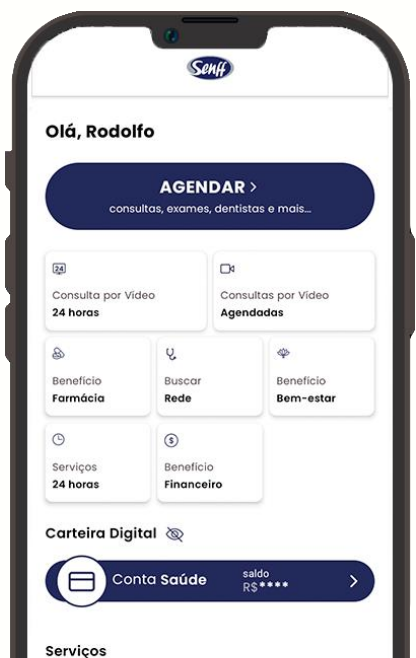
Senff

Olá, Rodolfo

AGENDAR >
consultas, exames, dentistas e mais...

24

Consulta por Vídeo
24 horas

Consultas por Vídeo
Agendadas

Benefício
Farmácia

Buscar
Rede

Benefício
Bem-estar

Serviços
24 horas

Benefício
Financeiro

Carteira Digital

Conta Saúde
saldo
R$****
>

Serviços